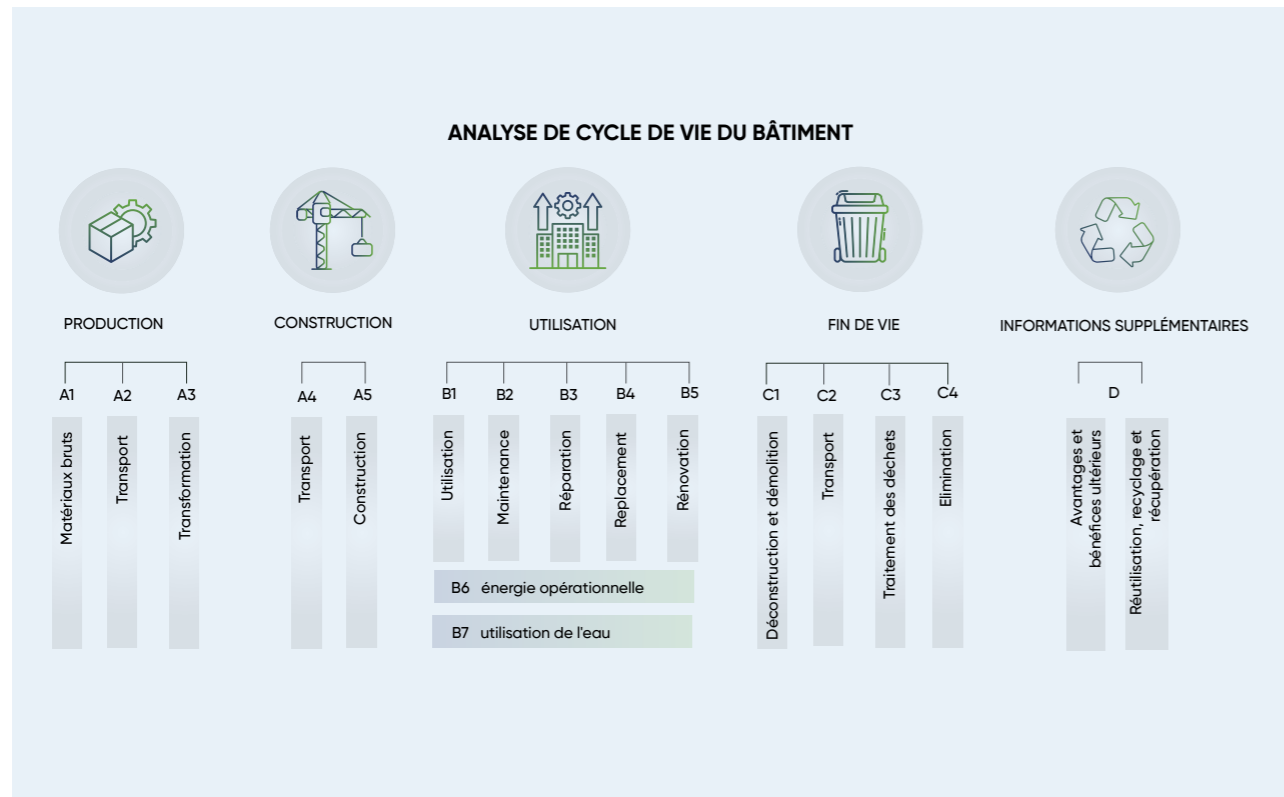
ANALYSE DE CYCLE DE VIE DU BÂTIMENT

PRODUCTION

A1 Matériaux bruts
A2 Transport
A3 Transformation

CONSTRUCTION

A4 Transport
A5 Construction

UTILISATION

B1 Utilisation
B2 Maintenance
B3 Réparation
B4 Replacement
B5 Rénovation
B6 énergie opérationnelle
B7 utilisation de l'eau

FIN DE VIE

C1 Déconstruction et démolition
C2 Transport
C3 Traitement des déchets
C4 Elimination

INFORMATIONS SUPPLÉMENTAIRES

D
Avantages et bénéfices ultérieurs
Réutilisation, recyclage et récupération